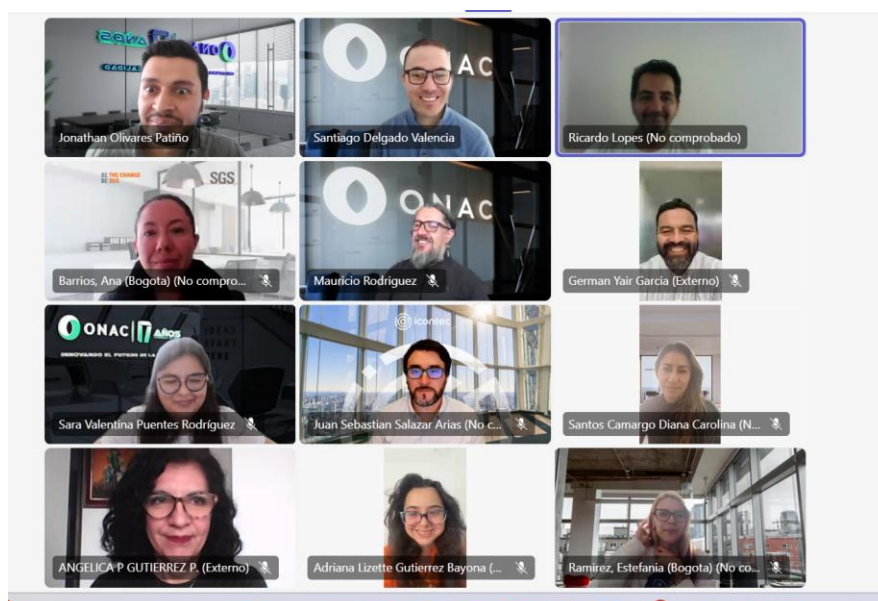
Jonathan Olivares Patiño

ONAC

Santiago Delgado Valencia

Ricardo Lopes (No comprobado)

SGS

Barrios, Ana (Bogota) (No compro...

ONAC

Mauricio Rodriguez

German Yair Garcia (Externo)

ONAC | 17 años

Sara Valentina Puentes Rodríguez

icontec

Juan Sebastian Salazar Arias (No c...

Santos Camargo Diana Carolina (N...

ANGELICA P GUTIERREZ P. (Externo)

Adriana Lizette Gutierrez Bayona (...

Ramirez, Estefania (Bogota) (No co...